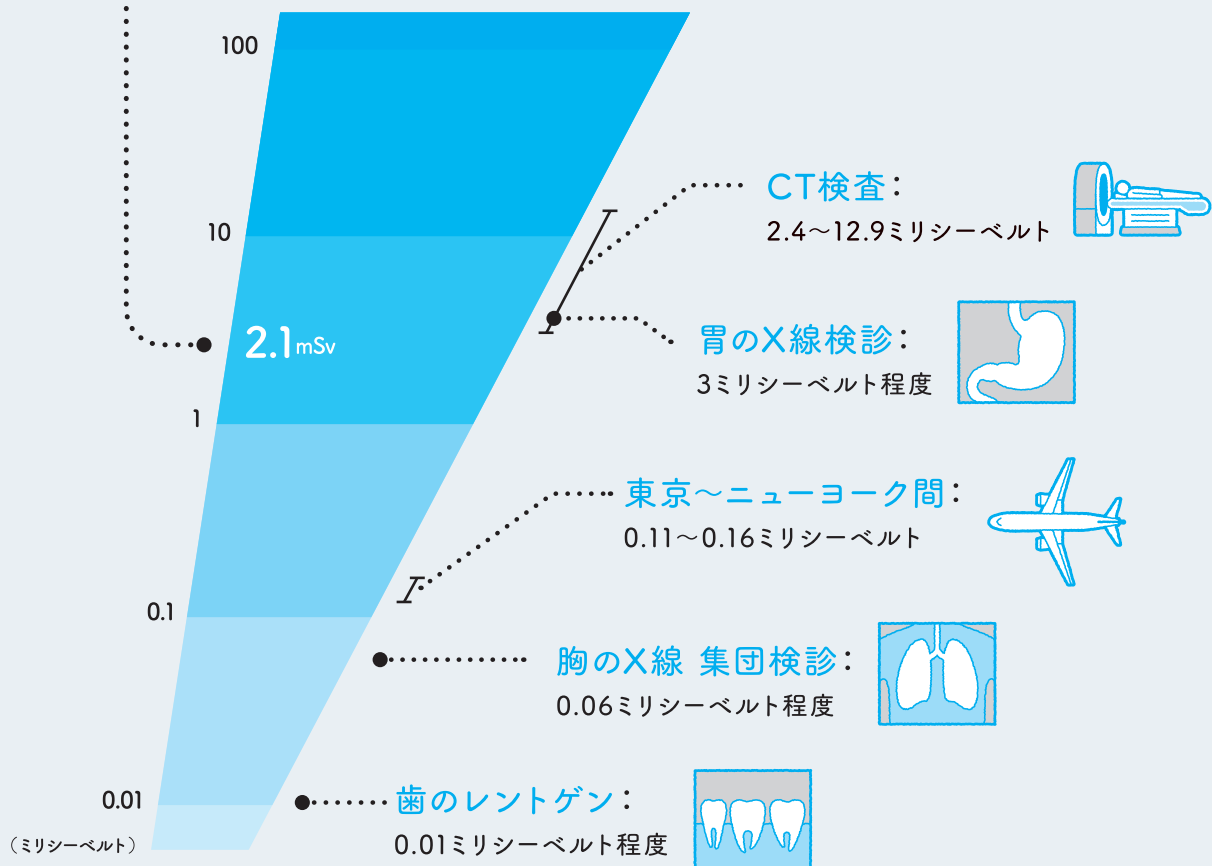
100

10

2.1mSv

1

0.1

0.01

（ミリシーベルト）

CT検査：
2.4〜12.9ミリシーベルト

胃のX線検診：
3ミリシーベルト程度

東京〜ニューヨーク間：
0.11〜0.16ミリシーベルト

胸のX線 集団検診：
0.06ミリシーベルト程度

歯のレントゲン：
0.01ミリシーベルト程度